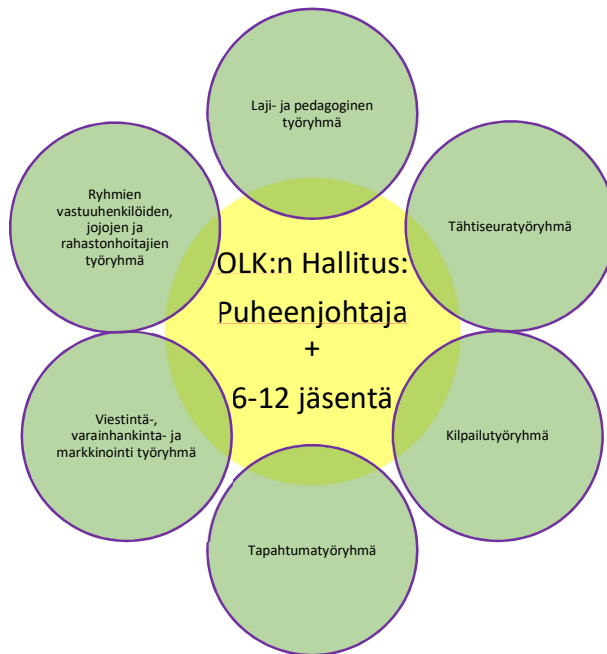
Laji- ja pedagoginen työryhmä

Ryhmien vastuuhenkilöiden, jojojen ja rahastonhoitajien työryhmä

Tähtiseuratyöryhmä

OLK:n Hallitus:

Puheenjohtaja

+

6-12 jäsentä

Viestintä-, varainhankinta- ja markkinointi työryhmä

Kilpailutyöryhmä

Tapahtumatyöryhmä